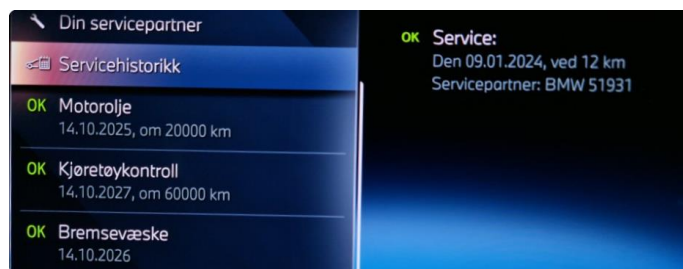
Din servicepartner

Servicehistorikk

OK Motorolje
14.10.2025, om 20000 km

OK Kjøretøykontroll
14.10.2027, om 60000 km

OK Bremsevæske
14.10.2026

OK Service:
Den 09.01.2024, ved 12 km
Servicepartner: BMW 51931